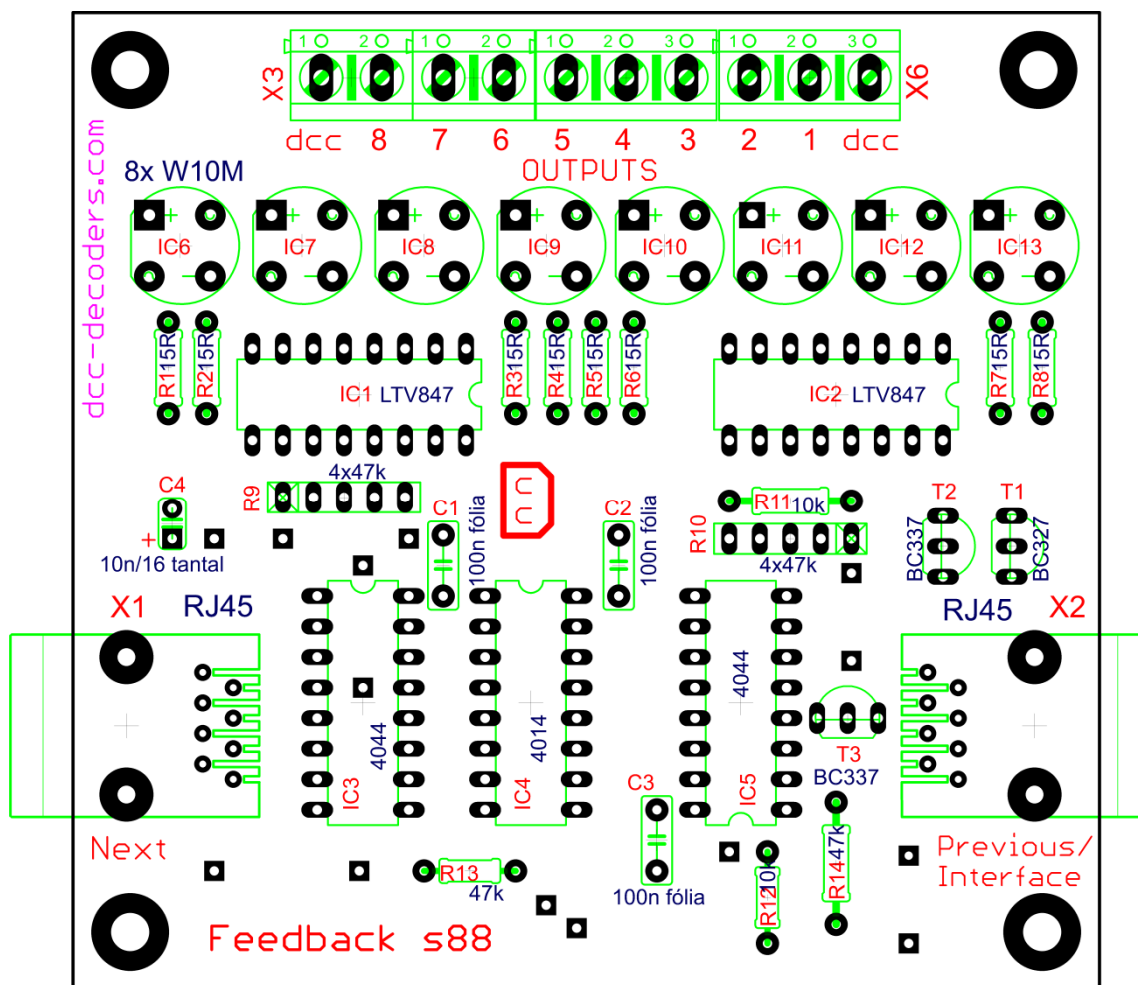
1O 2O 1O 2O 1O 2O 3O 1O 2O 3O
X3 X6
dcc 8 7 6 5 4 3 2 1 dcc
OUTPUTS
8x W10M
dcc-decoders.com
IC6 IC7 IC8 IC9 IC10 IC11 IC12 IC13
R1 15R R2 15R
IC1 LTV847
R3 15R R4 15R R5 15R R6 15R
IC2 LTV847
R7 15R R8 15R
C4
R9 4x47k
C1 100n fólia
C2 100n fólia
R11 10k
R10 4x47k
T2 T1
BC337 BC327
10n/16 tantal
X1 RJ45
RJ45 X2
4044
IC3
4014
IC4
4044
IC5
T3
BC337
C3
100n fólia
R14 47k
R12 10k
R13 47k
Next
Previous/ Interface
Feedback s88